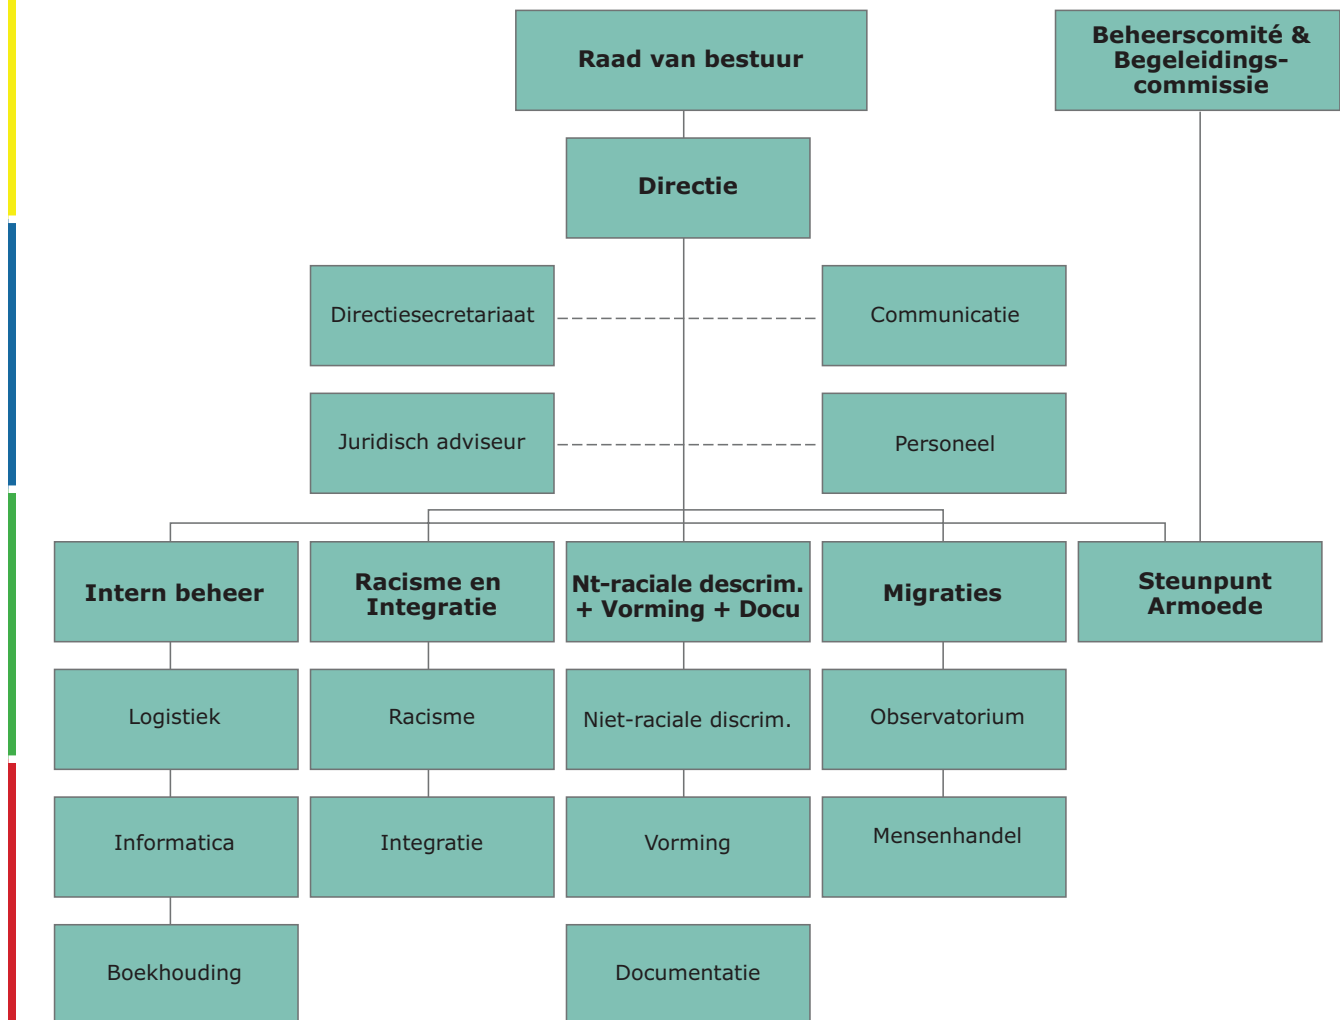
Raad van bestuur

Beheerscomité & Begeleidings-commissie

Directie

Directiesecretariaat

Communicatie

Juridisch adviseur

Personeel

Intern beheer

Racisme en Integratie

Nt-raciale descrim. + Vorming + Docu

Migraties

Steunpunt Armoede

Logistiek

Racisme

Niet-raciale discrim.

Observatorium

Informatica

Integratie

Vorming

Mensenhandel

Boekhouding

Documentatie